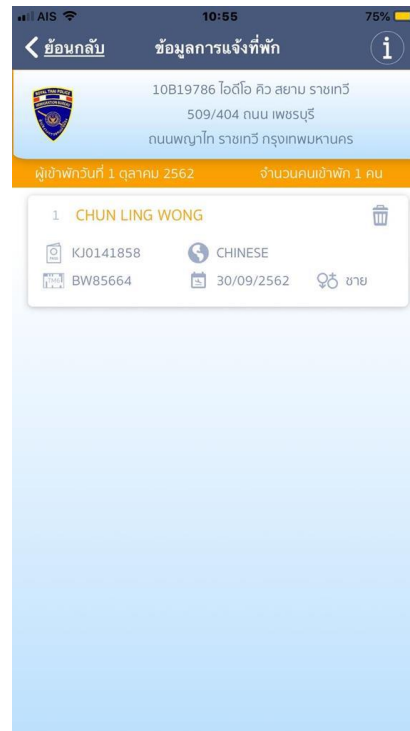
AIS 10:55 75%

ย้อนกลับ ข้อมูลการแจ้งที่พัก i

ROYAL THAI POLICE IMMIGRATION BUREAU

10B19786 ไอดีโอ คิว สยาม ราชเทวี
509/404 ถนน เพชรบุรี
ถนนพญาไท ราชเทวี กรุงเทพมหานคร

ผู้เข้าพักวันที่ 1 ตุลาคม 2562 จำนวนคนเข้าพัก 1 คน

1 CHUN LING WONG

KJ0141858 CHINESE
BW85664 30/09/2562 ชาย